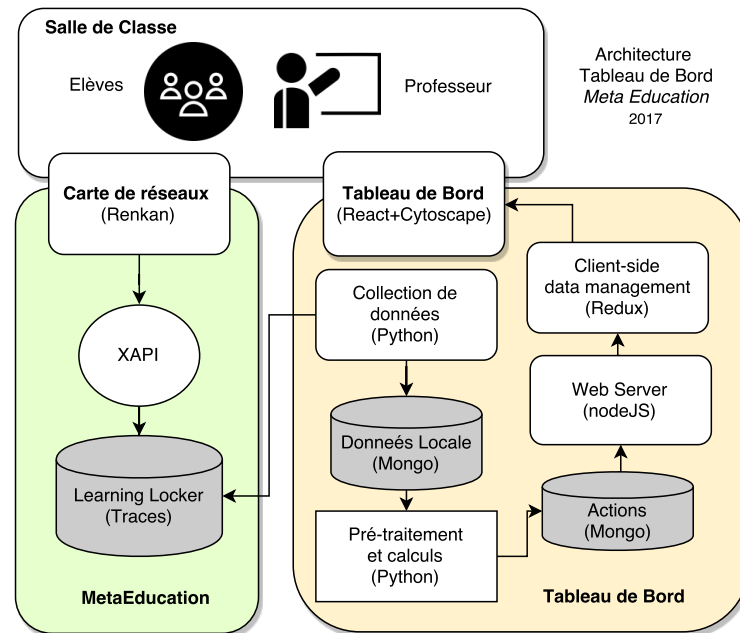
Salle de Classe

Elèves

Professeur

Architecture
Tableau de Bord
*Meta Education*
2017

Carte de réseaux
(Renkan)

Tableau de Bord
(React+Cytoscape)

Collection de données
(Python)

Client-side data management
(Redux)

XAPI

Web Server
(nodeJS)

Donneés Locale
(Mongo)

Learning Locker
(Traces)

Actions
(Mongo)

Pré-traitement et calculs
(Python)

MetaEducation

Tableau de Bord